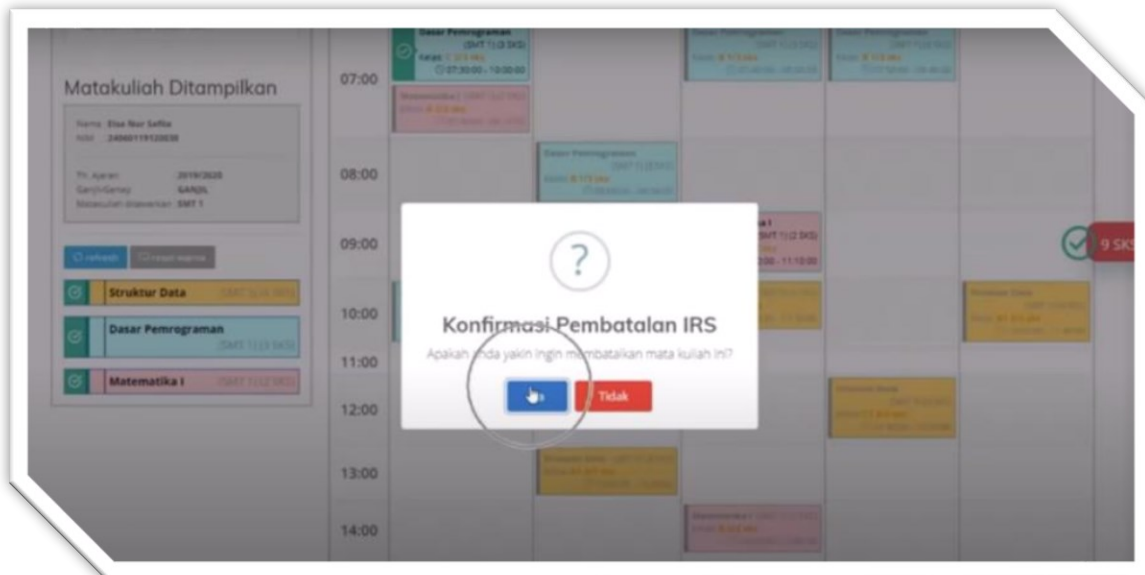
Matakuliah Ditampilkan

Nama: Elsa Nur Safila
NIM: 24060119120030

Th. Ajaran: 2019/2020
Ganjil/Genap: GANJIL
Matakuliah ditawarkan: SMT 1

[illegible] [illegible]

Struktur Data (SMT 1) (4 SKS)

Dasar Pemrograman (SMT 1) (3 SKS)

Matematika I (SMT 1) (2 SKS)

07:00
08:00
09:00
10:00
11:00
12:00
13:00
14:00

Dasar Pemrograman (SMT 1) (3 SKS)
Kelas: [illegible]
07:30:00 - 10:00:00

Matematika I
Dasar Pemrograman
Dasar Pemrograman

9 SKS

?

Konfirmasi Pembatalan IRS

Apakah anda yakin ingin membatalkan mata kuliah ini?

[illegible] Tidak